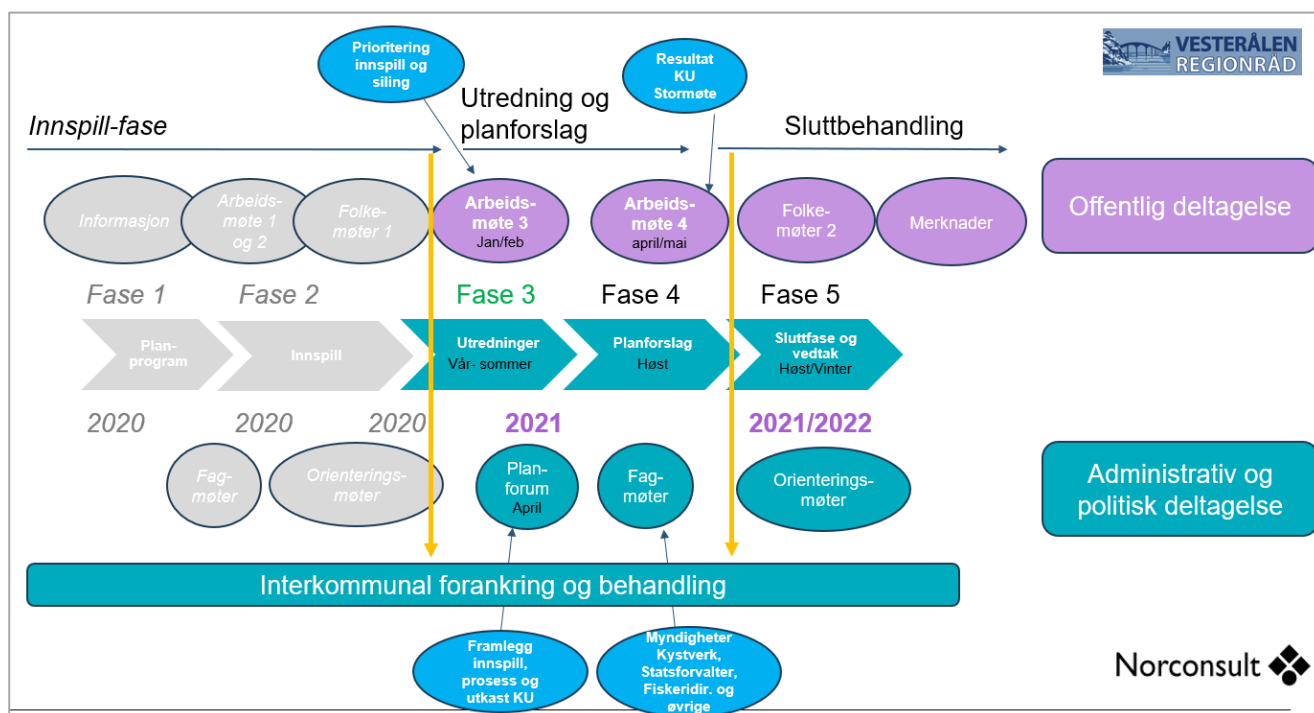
Prioritering innspill og siling

Resultat KU Stormøte

VESTERÅLEN REGIONRÅD

Innspill-fase

Utredning og planforslag

Sluttbehandling

Informasjon

Arbeids-møte 1 og 2

Folke-møter 1

Arbeids-møte 3
Jan/feb

Arbeids-møte 4
april/mai

Folke-møter 2

Merknader

Offentlig deltagelse

Fase 1 Fase 2 Fase 3 Fase 4 Fase 5

Plan-program

Innspill

Utredninger
Vår- sommer

Planforslag
Høst

Sluttfase og vedtak
Høst/Vinter

2020 2020 2020 2021 2021/2022

Fag-møter

Orienterings-møter

Plan-forum
April

Fag-møter

Orienterings-møter

Administrativ og politisk deltagelse

Interkommunal forankring og behandling

Framlegg innspill, prosess og utkast KU

Myndigheter Kystverk, Statsforvalter, Fiskeridir. og øvrige

Norconsult